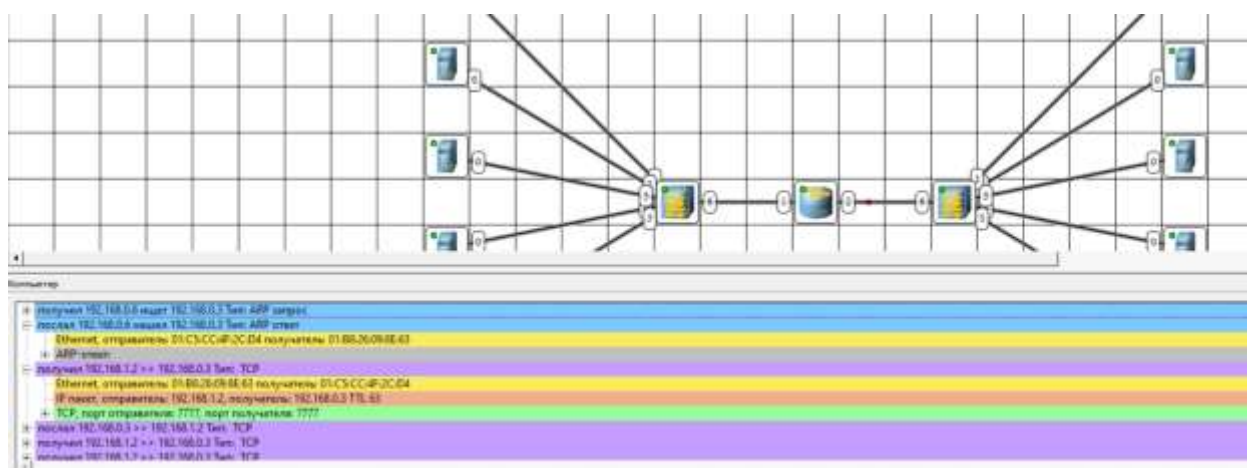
0
0
0
0
0
0
0
0
0
0
0
0
0
0
0

Компьютер

получил 192.168.0.6 ищет 192.168.0.3 Тип: ARP запрос
послал 192.168.0.6 нашел 192.168.0.3 Тип: ARP ответ
Ethernet, отправитель: 01:C5:CC:4F:2C:D4 получатель: 01:B8:26:09:0E:63
ARP-ответ
получил 192.168.1.2 >> 192.168.0.3 Тип: TCP
Ethernet, отправитель: 01:B8:26:09:0E:63 получатель: 01:C5:CC:4F:2C:D4
IP пакет, отправитель: 192.168.1.2, получатель: 192.168.0.3 TTL 63
TCP, порт отправителя: 7777, порт получателя: 7777
послал 192.168.0.3 >> 192.168.1.2 Тип: TCP
получил 192.168.1.2 >> 192.168.0.3 Тип: TCP
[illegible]